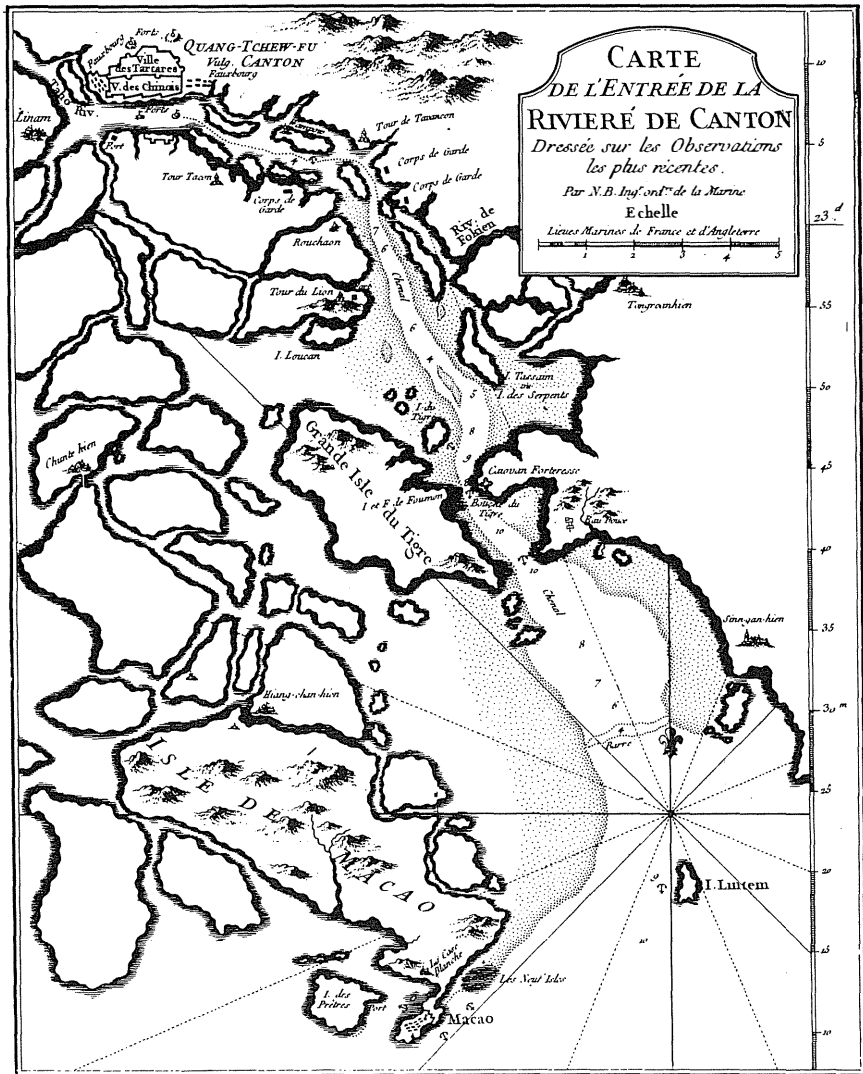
CARTE
DE L'ENTRÉE DE LA
RIVIERÉ DE CANTON
Dressée sur les Observations
les plus récentes.
Par N.B. Ingr. ordre. de la Marine
Echelle
Lieues Marines de France et d'Angleterre
1 2 3 4 5

QUANG-TCHEW-FU
Vulg. CANTON
Forts
Fauxbourg
Ville des Tartares
V. des Chinois
Fauxbourg
Forts
Linam
Riv.
Fort
Tour de Tavanceu
Corps de Garde
Corps de Garde
Tour Tacon
Corps de Garde
Riv. de Fokien
Rouchaon
Chenal
Tour du Lion
Tongvanhien
I. Loucan
I. Tassam ou I. des Serpents
I. du Tigre
Grande Isle du Tigre
I. et F. de Foumon
Chunte hien
Caovan Forteresse
Batterie du Tigre
Chenal
Sinngan-hien
Hiang-chan-hien
Barre
ISLE DE MACAO
I. Lintem
la Case Blanche
Les Neuf Isles
I. des Prêtres
Fort
Macao
10
5
23.d
55
50
45
40
35
30m
25
20
15
10